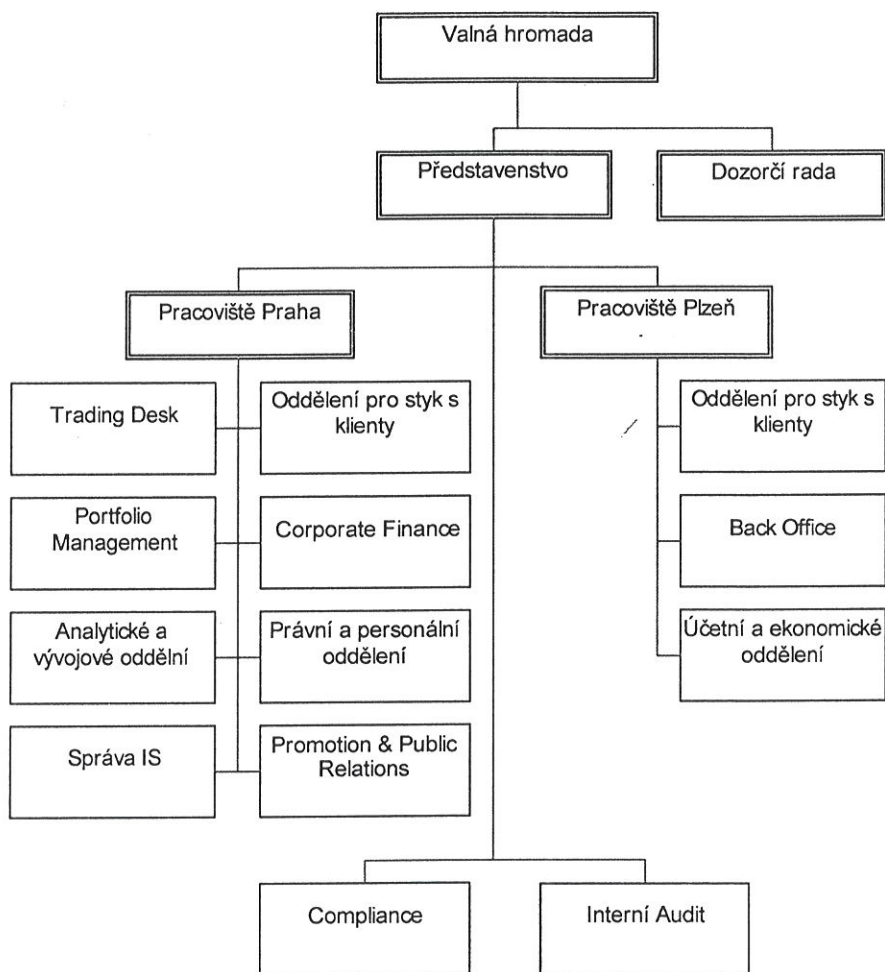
Valná hromada

Představenstvo

Dozorčí rada

Pracoviště Praha

Pracoviště Plzeň

Trading Desk

Oddělení pro styk s klienty

Portfolio Management

Corporate Finance

Analytické a vývojové oddělní

Právní a personální oddělení

Správa IS

Promotion & Public Relations

Oddělení pro styk s klienty

Back Office

Účetní a ekonomické oddělení

Compliance

Interní Audit